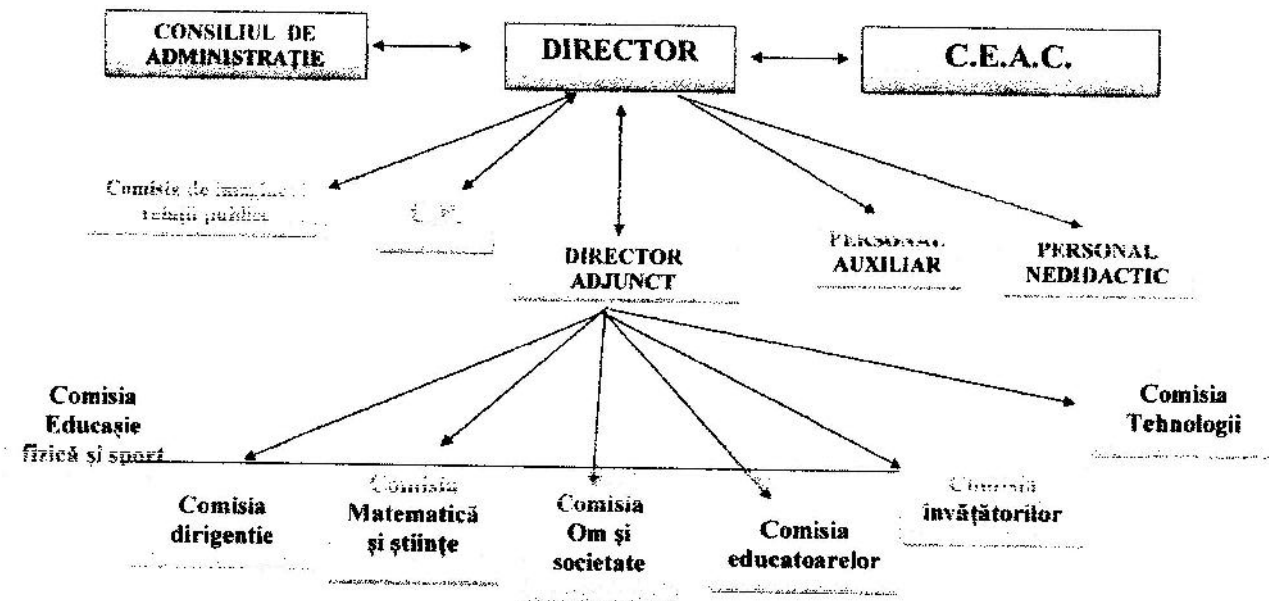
CONSILIUL DE ADMINISTRAȚIE

DIRECTOR

C.E.A.C.

Comisia de imagine și relații publice

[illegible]

DIRECTOR ADJUNCT

PERSONAL AUXILIAR

PERSONAL NEDIDACTIC

Comisia Educașie fizică și sport

Comisia Tehnologii

Comisia dirigentie

Comisia Matematică și științe

Comisia Om și societate

Comisia educatoarelor

Comisia învățătorilor